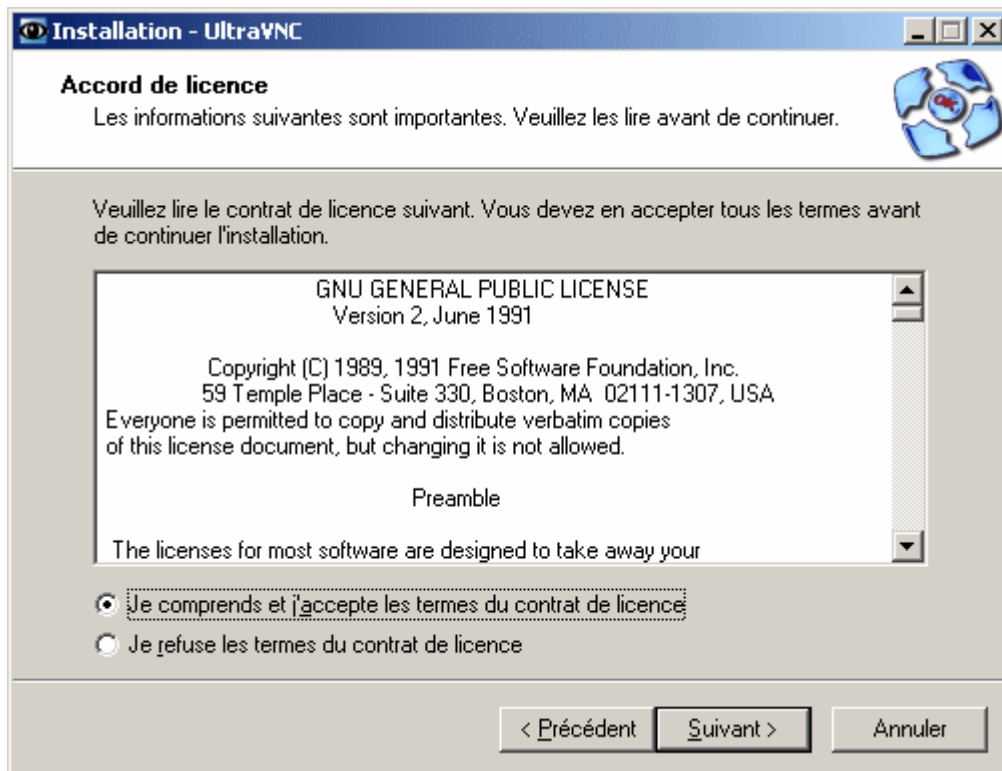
Installation - UltraVNC

Accord de licence
Les informations suivantes sont importantes. Veuillez les lire avant de continuer.

Veuillez lire le contrat de licence suivant. Vous devez en accepter tous les termes avant de continuer l'installation.

GNU GENERAL PUBLIC LICENSE
Version 2, June 1991

Copyright (C) 1989, 1991 Free Software Foundation, Inc.
59 Temple Place - Suite 330, Boston, MA 02111-1307, USA
Everyone is permitted to copy and distribute verbatim copies
of this license document, but changing it is not allowed.

Preamble

The licenses for most software are designed to take away your

Je comprends et j'accepte les termes du contrat de licence
Je refuse les termes du contrat de licence

< Précédent | Suivant > | Annuler